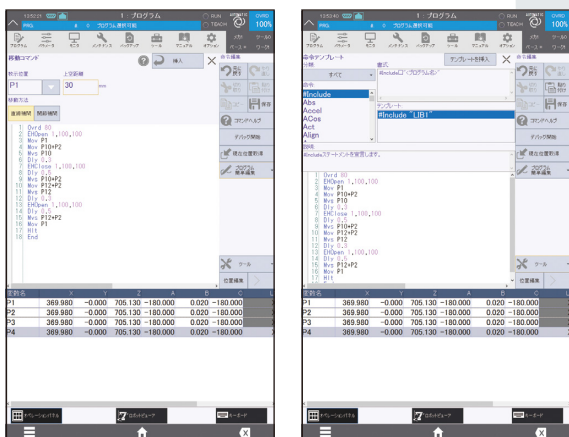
1 : プログラム

移動コマンド

挿入

教示位置

P1

上空距離

30

mm

移動方法

直線補間

関節補間

1 Ovrd 80
2 EHOpen 1,100,100
3 Mov P3
4 Mov P10+P2
5 Mvs P10
6 Dly 0.3
7 EHClose 1,100,100
8 Dly 0.5
9 Mvs P10+P2
10 Mov P12+P2
11 Mvs P12
12 Dly 0.3
13 EHOpen 1,100,100
14 Dly 0.5
15 Mvs P12+P2
16 Mov P1
17 Hlt
18 End

| 変数名 | X | Y | Z | A | B | C |
|---|---|---|---|---|---|---|
| P1 | 369.980 | -0.000 | 705.130 | -180.000 | 0.020 | -180.000 |
| P2 | 369.980 | -0.000 | 705.130 | -180.000 | 0.020 | -180.000 |
| P3 | 369.980 | -0.000 | 705.130 | -180.000 | 0.020 | -180.000 |
| P4 | 369.980 | -0.000 | 705.130 | -180.000 | 0.020 | -180.000 |

ツール

位置編集

コンパイル

デバッグ開始

現在位置登録

プログラム簡単編集

1 : プログラム

命令テンプレート

テンプレートを挿入

すべて

書式

#Include "<プログラム名>"

命令

#Include
Abs
Accel
ACos
Act
Align

テンプレート

#Include "LIB1"

説明

#Includeステートメントを宣言します。

1 Ovrd 80
2 EHOpen 1,100,100
3 Mov P3
4 Mov P10+P2
5 Mvs P10
6 Dly 0.3
7 EHClose 1,100,100
8 Dly 0.5
9 Mvs P10+P2
10 Mov P12+P2
11 Mvs P12
12 Dly 0.3
13 EHOpen 1,100,100
14 Dly 0.5
15 Mvs P12+P2
16 Mov P1
17 Hlt

| 変数名 | X | Y | Z | A | B | C |
|---|---|---|---|---|---|---|
| P1 | 369.980 | -0.000 | 705.130 | -180.000 | 0.020 | -180.000 |
| P2 | 369.980 | -0.000 | 705.130 | -180.000 | 0.020 | -180.000 |
| P3 | 369.980 | -0.000 | 705.130 | -180.000 | 0.020 | -180.000 |
| P4 | 369.980 | -0.000 | 705.130 | -180.000 | 0.020 | -180.000 |

100%